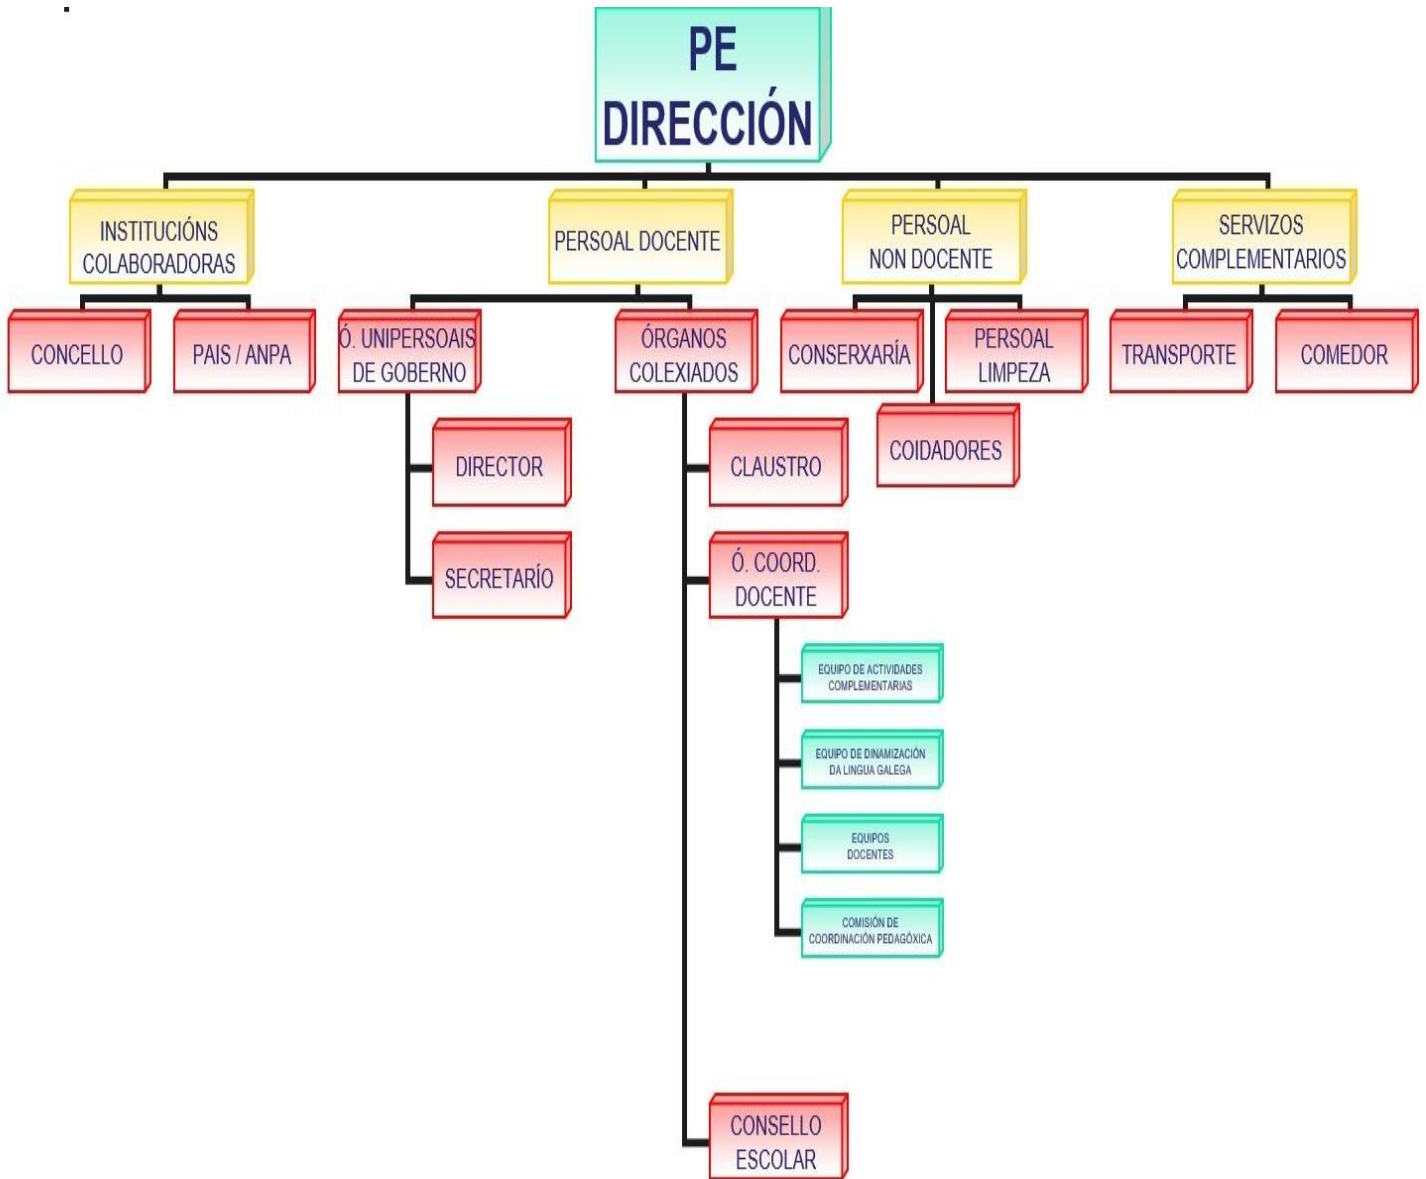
PE
DIRECCIÓN

INSTITUCIÓNS COLABORADORAS

PERSOAL DOCENTE

PERSOAL NON DOCENTE

SERVIZOS COMPLEMENTARIOS

CONCELLO

PAIS / ANPA

Ó. UNIPERSOAIS DE GOBERNO

ÓRGANOS COLEXIADOS

CONSERXARÍA

PERSOAL LIMPEZA

TRANSPORTE

COMEDOR

DIRECTOR

SECRETARÍO

CLAUSTRO

COIDADORES

Ó. COORD. DOCENTE

EQUIPO DE ACTIVIDADES COMPLEMENTARIAS

EQUIPO DE DINAMIZACIÓN DA LINGUA GALEGA

EQUIPOS DOCENTES

COMISIÓN DE COORDINACIÓN PEDAGÓXICA

CONSELLO ESCOLAR